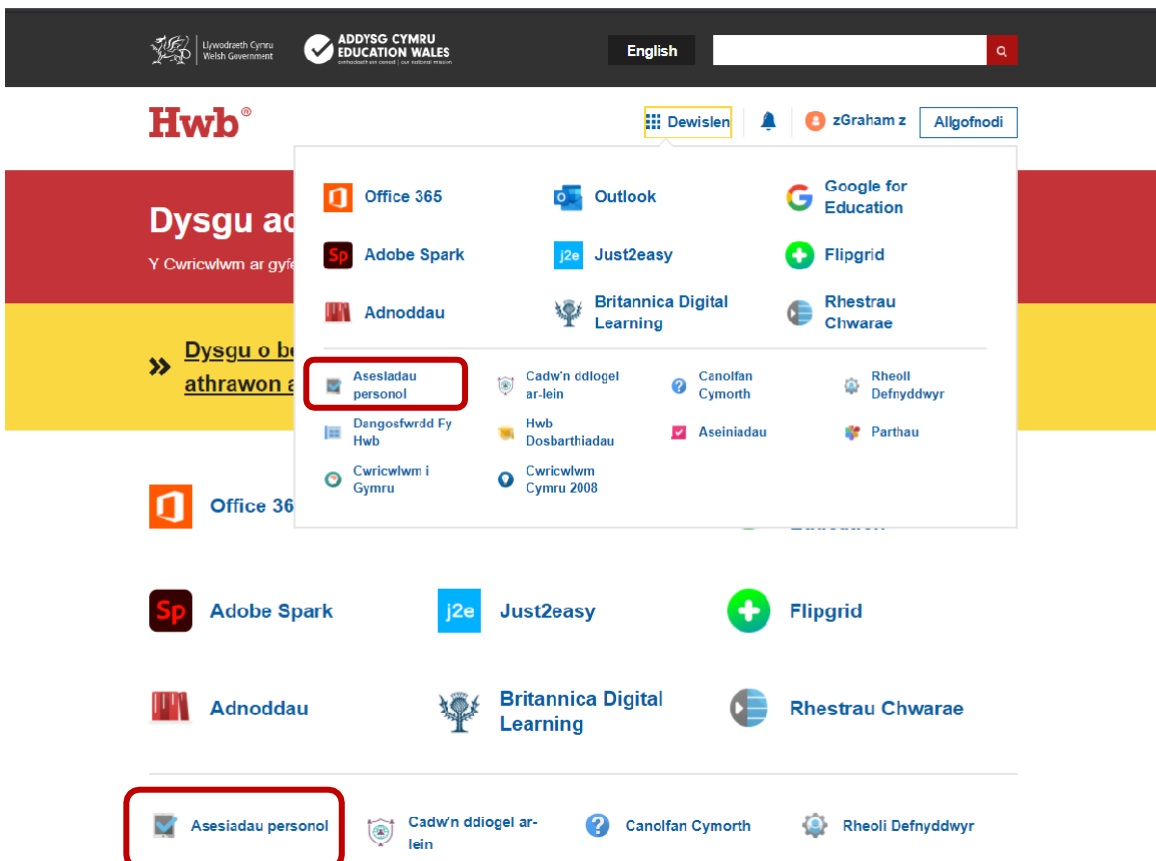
Llywodraeth Cymru Welsh Government

ADDYSG CYMRU EDUCATION WALES
cenhadaeth ein cenedl | our national mission

English

Hwb®

Dewislen

zGraham z

Allgofnodi

Office 365
Outlook
Google for Education
Sp Adobe Spark
j2e Just2easy
Flipgrid
Adnoddau
Britannica Digital Learning
Rhestrau Chwarae

Asesiadau personol
Cadw'n ddiogel ar-lein
Canolfan Cymorth
Rheoli Defnyddwyr
Dangosfwrdd Fy Hwb
Hwb Dosbarthiadau
Aseiniadau
Parthau
Cwricwlwm i Gymru
Cwricwlwm Cymru 2008

Dysgu ac

Y Cwricwlwm ar gyfe

» Dysgu o be athrawon a

Office 36

Education

Sp Adobe Spark
j2e Just2easy
Flipgrid

Adnoddau
Britannica Digital Learning
Rhestrau Chwarae

Asesiadau personol
Cadw'n ddiogel ar-lein
Canolfan Cymorth
Rheoli Defnyddwyr